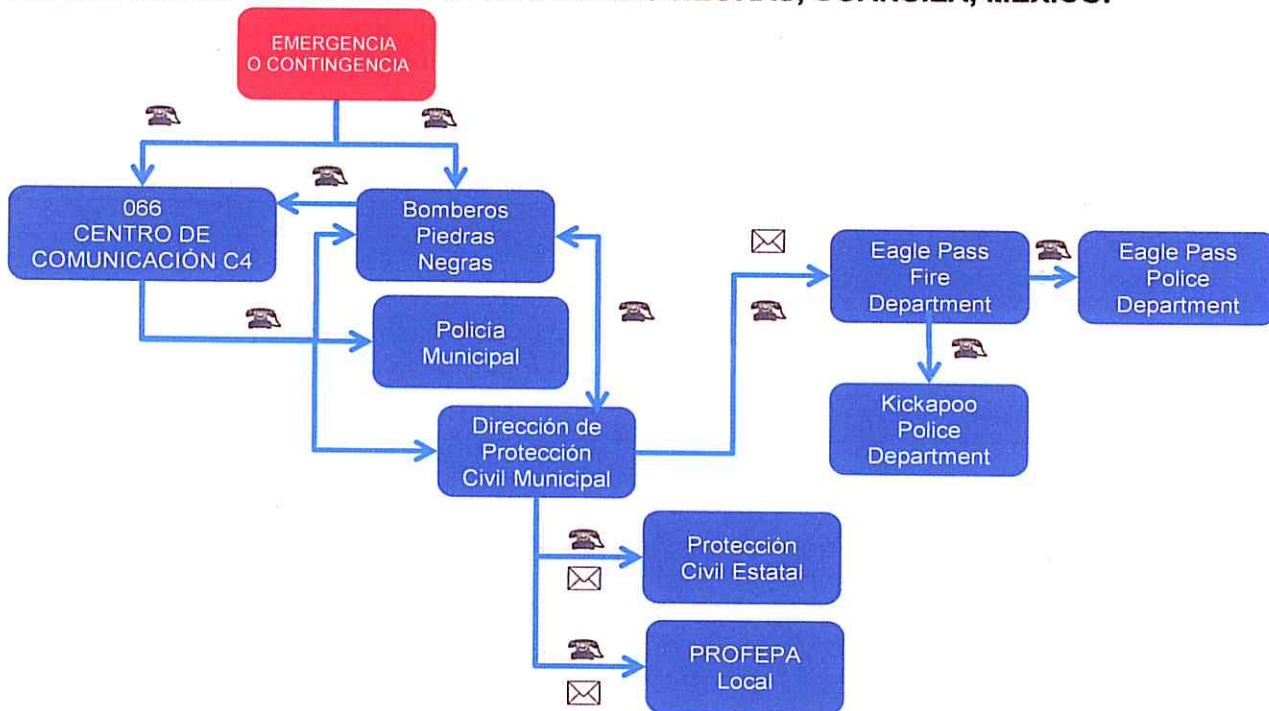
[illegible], COAHUILA, MEXICO.

EMERGENCIA O CONTINGENCIA

066 CENTRO DE COMUNICACIÓN C4

Bomberos Piedras Negras

Policía Municipal

Dirección de Protección Civil Municipal

Eagle Pass Fire Department

Eagle Pass Police Department

Kickapoo Police Department

Protección Civil Estatal

PROFEPA Local